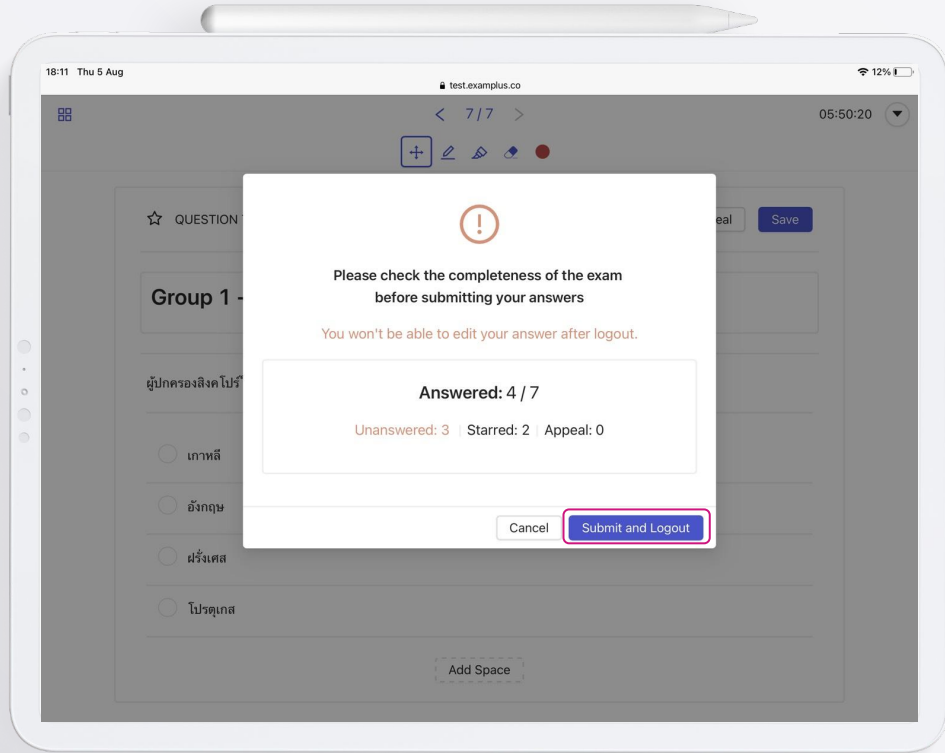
18:11 Thu 5 Aug

test.examplus.co

12%

7 / 7

05:50:20

QUESTION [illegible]

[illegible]eal

Save

Group 1 -

ผู้ปกครองสิงคโปร์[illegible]

เกาหลี

อังกฤษ

ฝรั่งเศส

โปรตุเกส

Add Space

Please check the completeness of the exam before submitting your answers

You won't be able to edit your answer after logout.

Answered: 4 / 7

Unanswered: 3 | Starred: 2 | Appeal: 0

Cancel

Submit and Logout